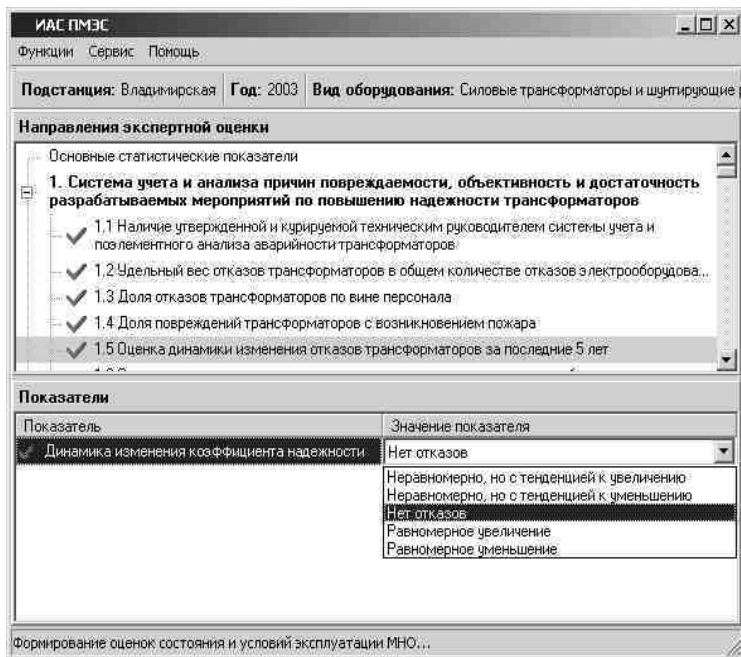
ИАС ПМЭС

Функции Сервис Помощь

Подстанция: Владимирская | Год: 2003 | Вид оборудования: Силовые трансформаторы и шунтирующие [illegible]

Направления экспертной оценки

Основные статистические показатели

1. Система учета и анализа причин повреждаемости, объективность и достаточность разрабатываемых мероприятий по повышению надежности трансформаторов

1.1 Наличие утвержденной и курируемой техническим руководителем системы учета и поэлементного анализа аварийности трансформаторов

1.2 Удельный вес отказов трансформаторов в общем количестве отказов электрооборудова...

1.3 Доля отказов трансформаторов по вине персонала

1.4 Доля повреждений трансформаторов с возникновением пожара

1.5 Оценка динамики изменения отказов трансформаторов за последние 5 лет

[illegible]

Показатели

| Показатель | Значение показателя |
|---|---|
| Динамика изменения коэффициента надежности | Нет отказов |

Неравномерно, но с тенденцией к увеличению
Неравномерно, но с тенденцией к уменьшению
Нет отказов
Равномерное увеличение
Равномерное уменьшение

Формирование оценок состояния и условий эксплуатации МНО...